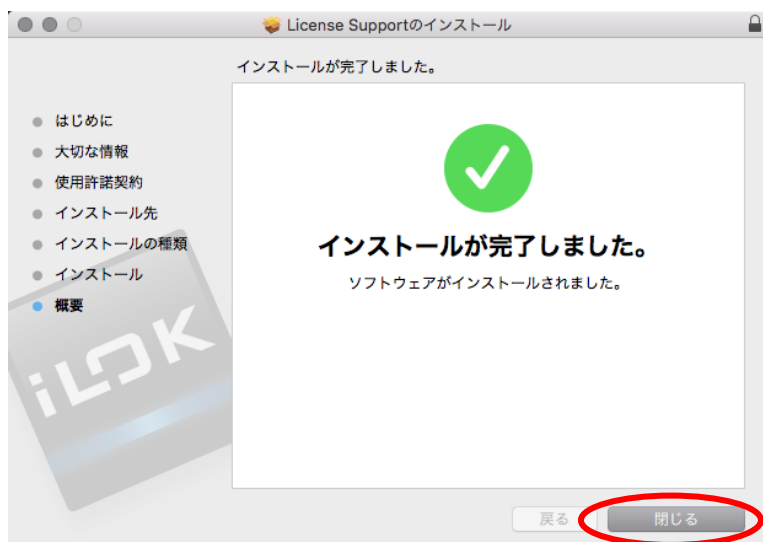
License Supportのインストール

インストールが完了しました。

はじめに
大切な情報
使用許諾契約
インストール先
インストールの種類
インストール
概要

iLOK

インストールが完了しました。

ソフトウェアがインストールされました。

戻る

閉じる